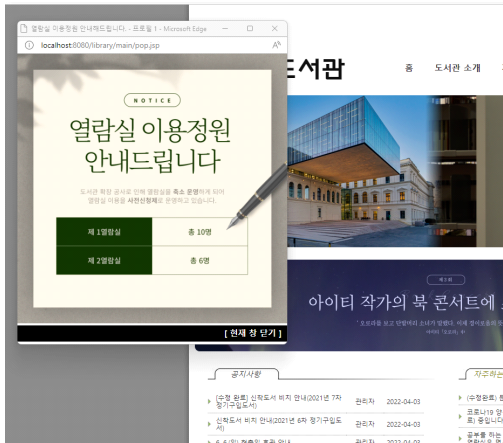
열람실 이용정원 안내해드립니다. - 프로필 1 - Microsoft Edge
localhost:8080/library/main/pop.jsp

NOTICE
열람실 이용정원 안내드립니다
도서관 확장 공사로 인해 열람실을 축소 운영하게 되어 열람실 이용을 사전신청제로 운영하고 있습니다.

| 제 1열람실 | 총 10명 |
|---|---|
| 제 2열람실 | 총 6명 |

[ 현재 창 닫기 ]

도서관
홈 도서관 소개

아이티 작가의 북 콘서트에

공지사항
(수정 완료) 신착도서 비치 안내(2021년 7차 정기구입도서) 관리자 2022-04-03
신착도서 비치 안내(2021년 6차 정기구입도서) 관리자 2022-04-03
관리자 2022-04-03

자주하는
(수정 완료)
코로나19
공부를 하는